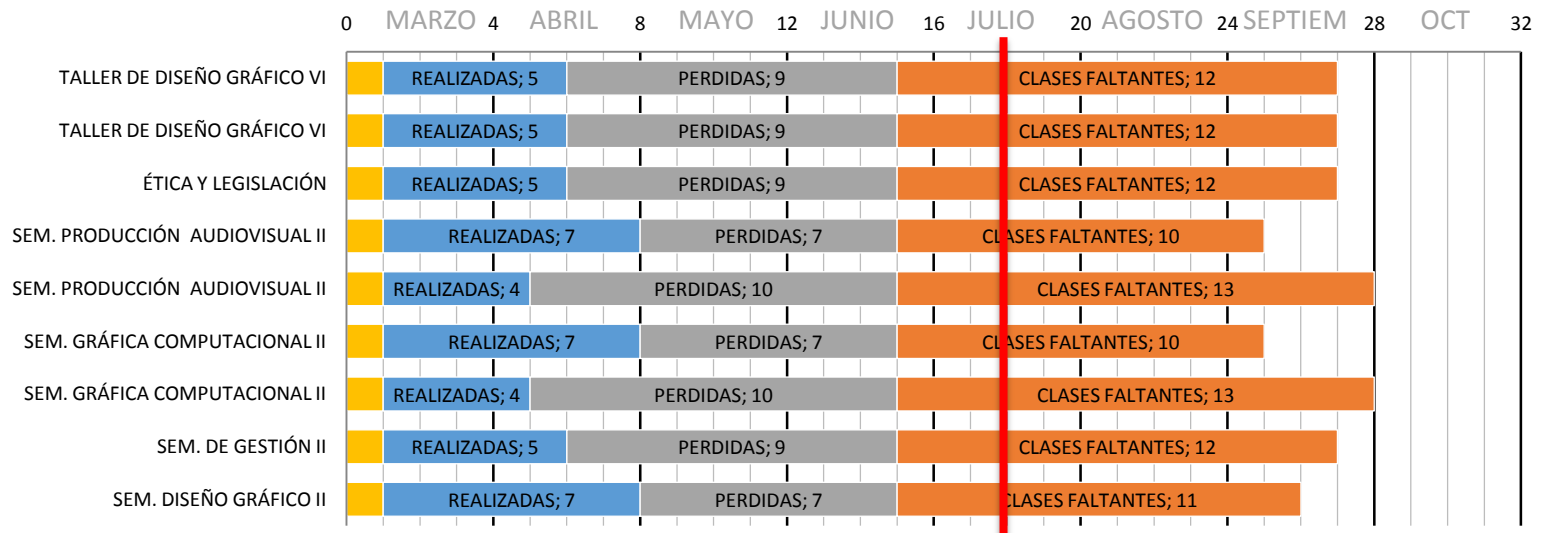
0 MARZO 4 ABRIL 8 MAYO 12 JUNIO 16 JULIO 20 AGOSTO 24 SEPTIEM 28 OCT 32

| | | | |
|---|---|---|---|
| TALLER DE DISEÑO GRÁFICO VI | REALIZADAS; 5 | PERDIDAS; 9 | CLASES FALTANTES; 12 |
| TALLER DE DISEÑO GRÁFICO VI | REALIZADAS; 5 | PERDIDAS; 9 | CLASES FALTANTES; 12 |
| ÉTICA Y LEGISLACIÓN | REALIZADAS; 5 | PERDIDAS; 9 | CLASES FALTANTES; 12 |
| SEM. PRODUCCIÓN AUDIOVISUAL II | REALIZADAS; 7 | PERDIDAS; 7 | CLASES FALTANTES; 10 |
| SEM. PRODUCCIÓN AUDIOVISUAL II | REALIZADAS; 4 | PERDIDAS; 10 | CLASES FALTANTES; 13 |
| SEM. GRÁFICA COMPUTACIONAL II | REALIZADAS; 7 | PERDIDAS; 7 | CLASES FALTANTES; 10 |
| SEM. GRÁFICA COMPUTACIONAL II | REALIZADAS; 4 | PERDIDAS; 10 | CLASES FALTANTES; 13 |
| SEM. DE GESTIÓN II | REALIZADAS; 5 | PERDIDAS; 9 | CLASES FALTANTES; 12 |
| SEM. DISEÑO GRÁFICO II | REALIZADAS; 7 | PERDIDAS; 7 | CLASES FALTANTES; 11 |